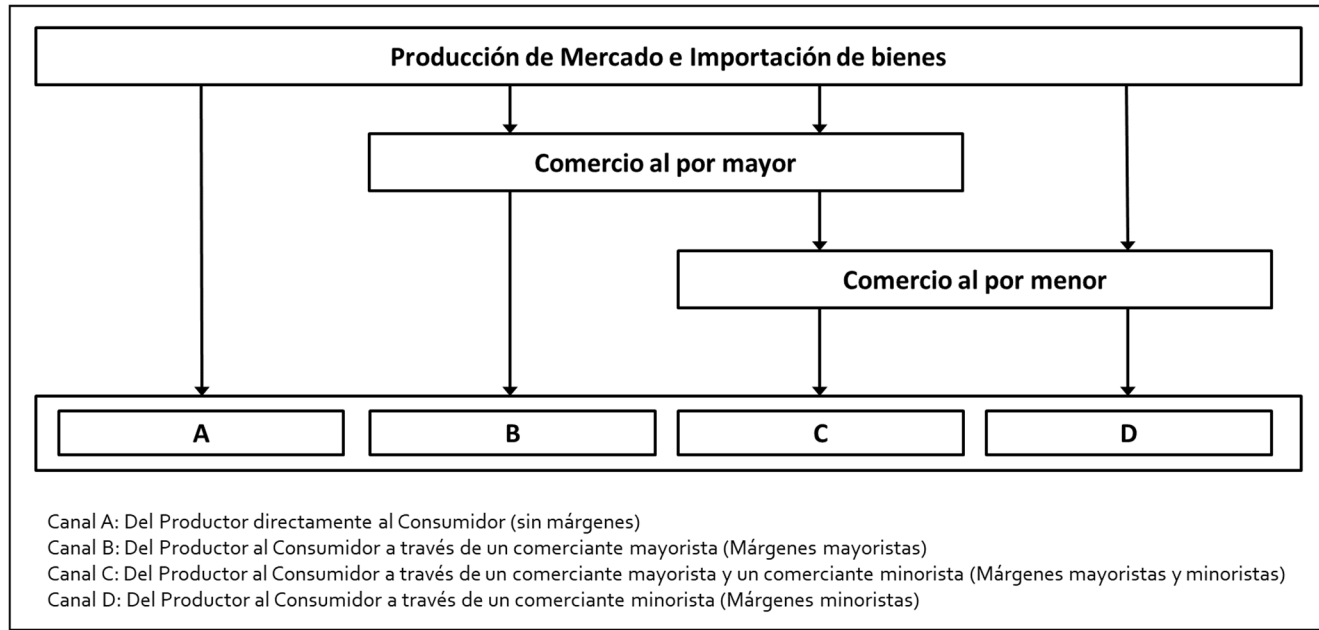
Producción de Mercado e Importación de bienes

Comercio al por mayor

Comercio al por menor

A

B

C

D

Canal A: Del Productor directamente al Consumidor (sin márgenes)
Canal B: Del Productor al Consumidor a través de un comerciante mayorista (Márgenes mayoristas)
Canal C: Del Productor al Consumidor a través de un comerciante mayorista y un comerciante minorista (Márgenes mayoristas y minoristas)
Canal D: Del Productor al Consumidor a través de un comerciante minorista (Márgenes minoristas)